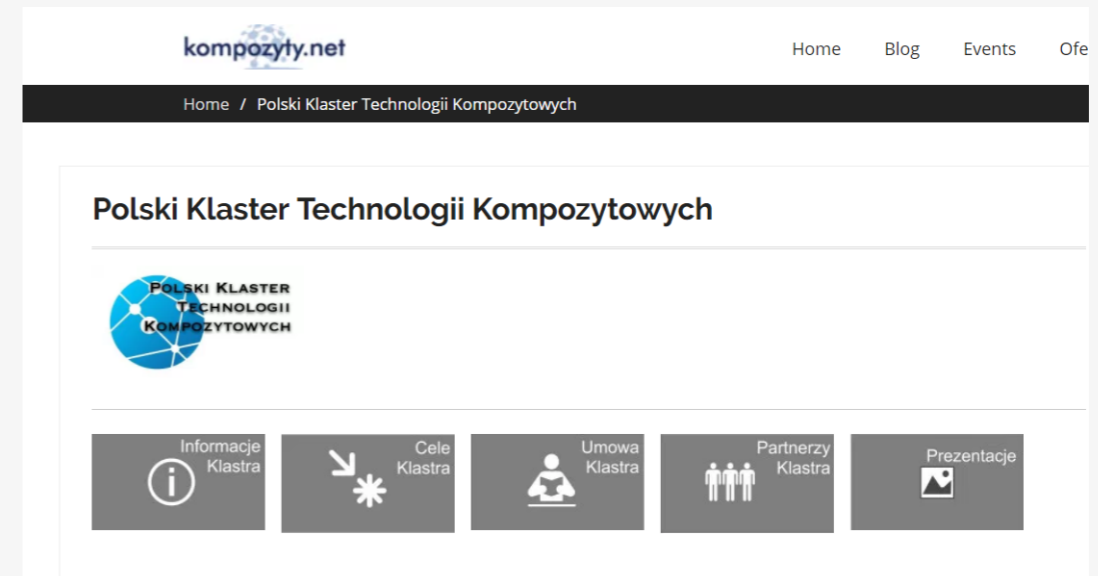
kompozyty.net

Home Blog Events Ofe

Home / Polski Klaster Technologii Kompozytowych

Polski Klaster Technologii Kompozytowych

Polski Klaster Technologii Kompozytowych

Informacje Klastra

Cele Klastra

Umowa Klastra

Partnerzy Klastra

Prezentacje